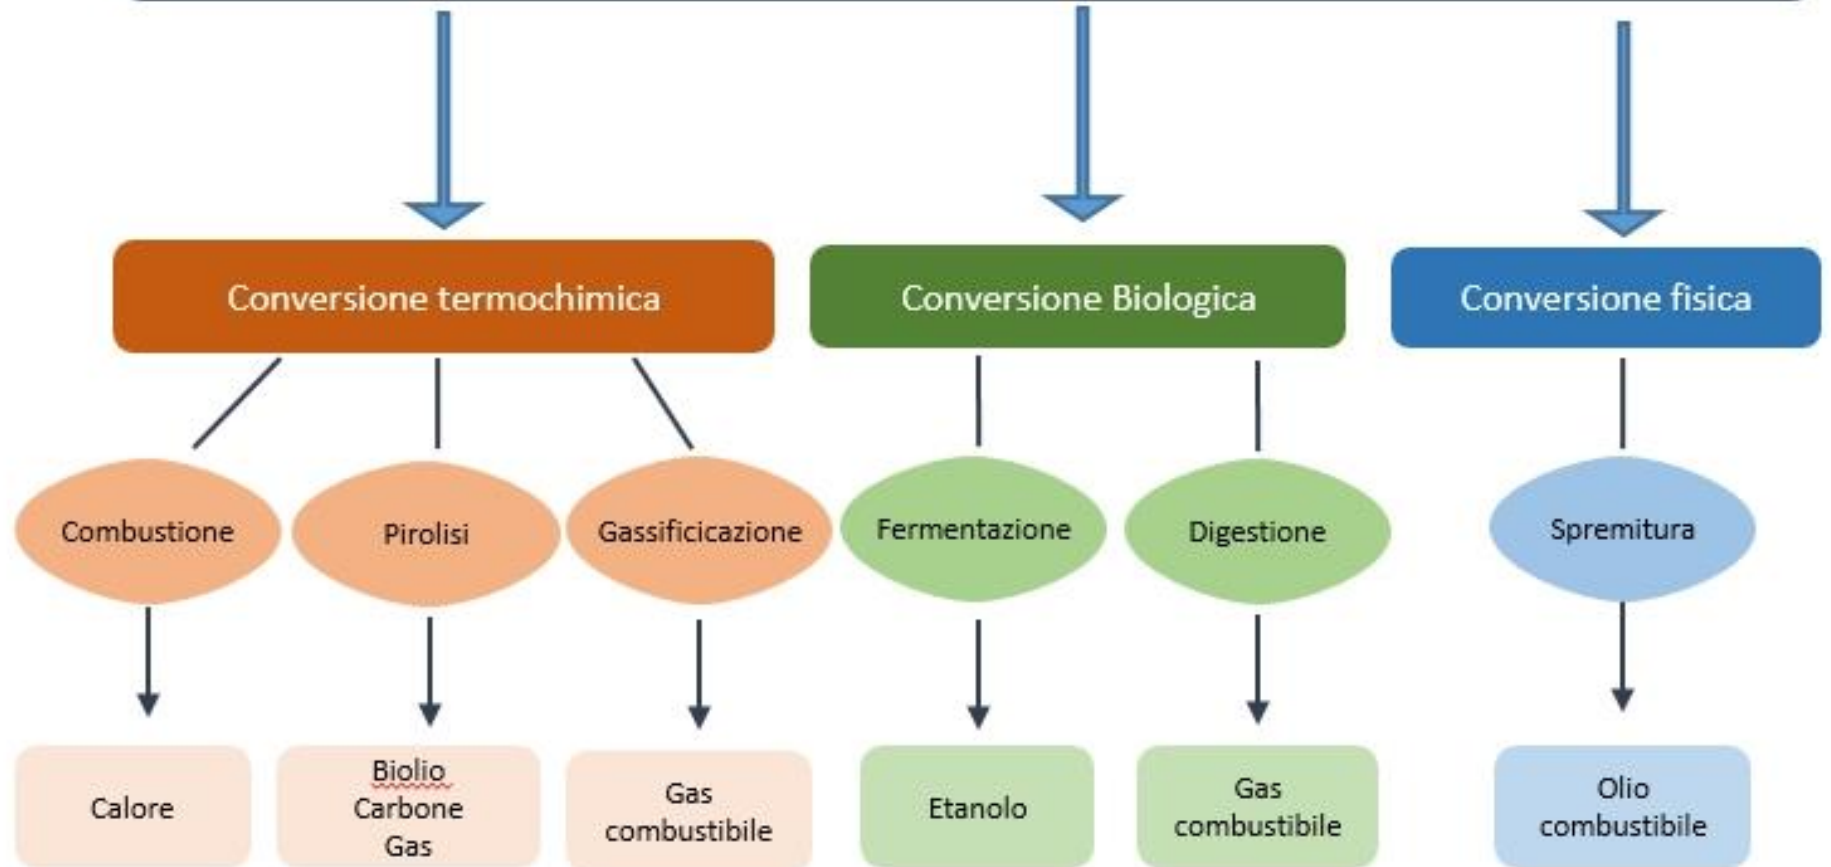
Conversione termochimica

Combustione

Calore

Pirolisi

Biolio
Carbone
Gas

Gassificicazione

Gas combustibile

Conversione Biologica

Fermentazione

Etanolo

Digestione

Gas combustibile

Conversione fisica

Spremitura

Olio combustibile